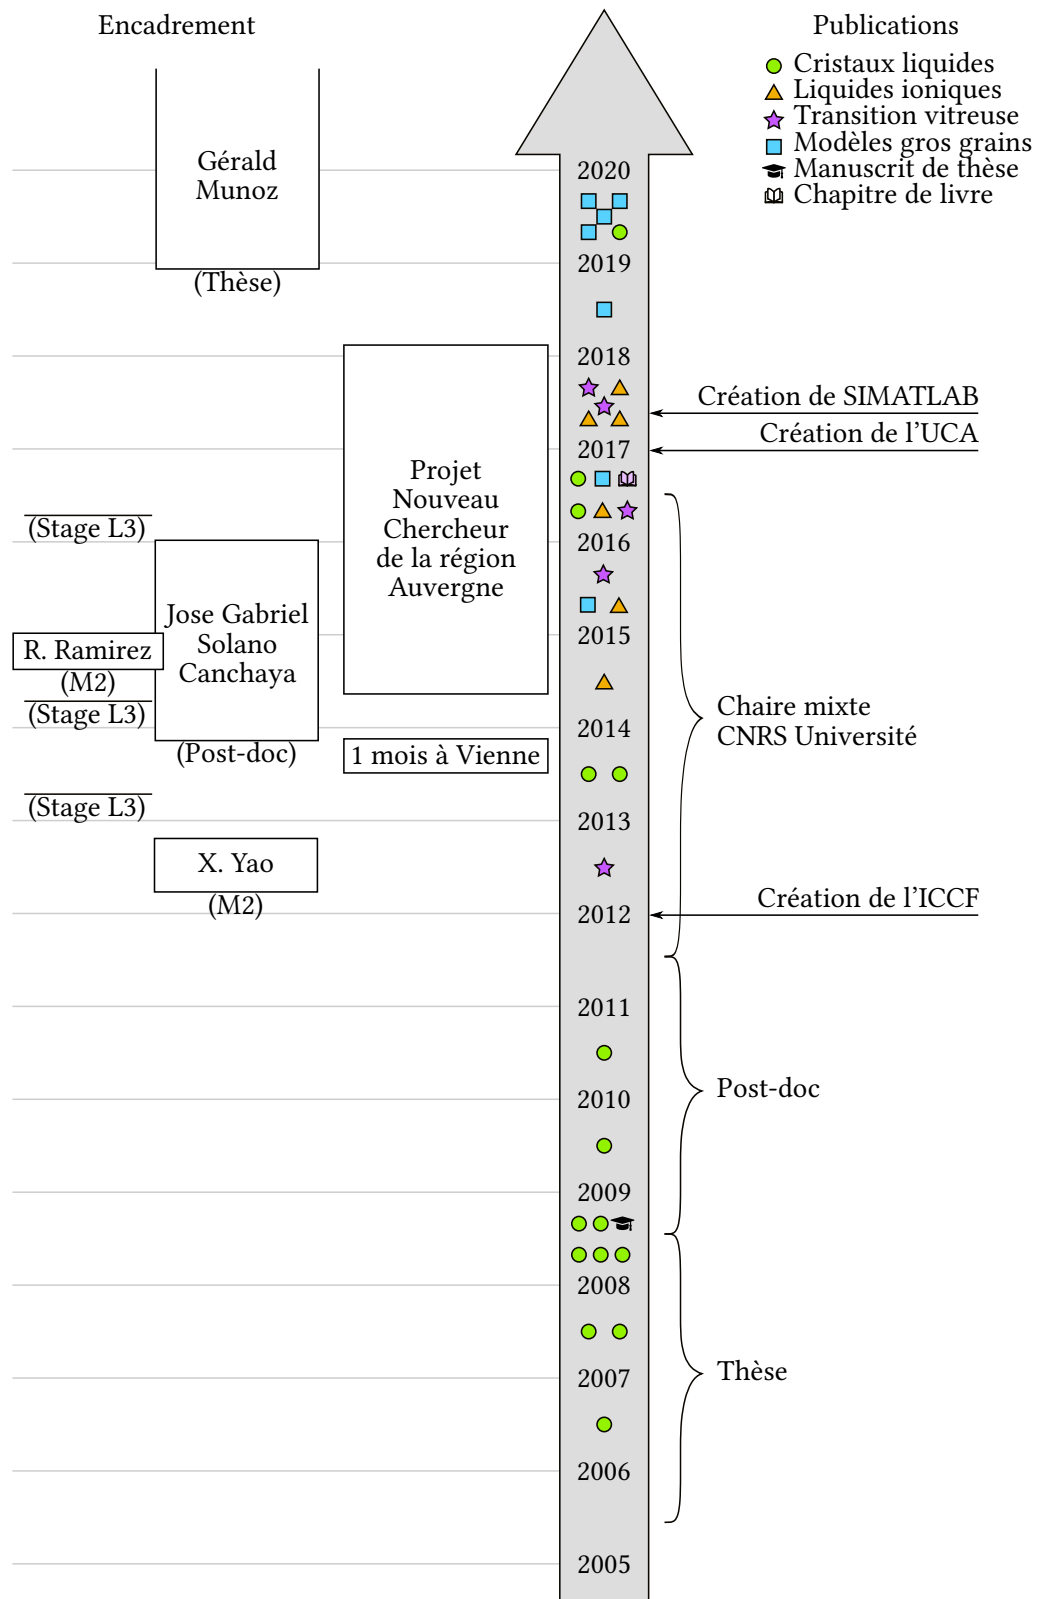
Encadrement

Publications
Cristaux liquides
Liquides ioniques
Transition vitreuse
Modèles gros grains
Manuscrit de thèse
Chapitre de livre

Gérald Munoz
(Thèse)

2020
2019
2018
Création de SIMATLAB
2017
Création de l'UCA

Projet Nouveau Chercheur de la région Auvergne

(Stage L3)
2016
Jose Gabriel Solano Canchaya
R. Ramirez
(M2)
2015
(Stage L3)
(Post-doc)
2014
1 mois à Vienne
Chaire mixte CNRS Université
(Stage L3)
2013
X. Yao
(M2)
2012
Création de l'ICCF
2011
2010
Post-doc
2009
2008
2007
Thèse
2006
2005